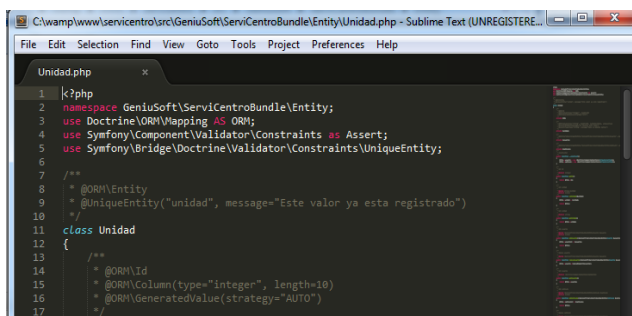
C:\wamp\www\servicentro\src\GeniuSoft\ServiCentroBundle\Entity\Unidad.php - Sublime Text (UNREGISTERE...

File Edit Selection Find View Goto Tools Project Preferences Help

Unidad.php ×

1 <?php
2 namespace GeniuSoft\ServiCentroBundle\Entity;
3 use Doctrine\ORM\Mapping AS ORM;
4 use Symfony\Component\Validator\Constraints as Assert;
5 use Symfony\Bridge\Doctrine\Validator\Constraints\UniqueEntity;
6
7 /**
8 * @ORM\Entity
9 * @UniqueEntity("unidad", message="Este valor ya esta registrado")
10 */
11 class Unidad
12 {
13 /**
14 * @ORM\Id
15 * @ORM\Column(type="integer", length=10)
16 * @ORM\GeneratedValue(strategy="AUTO")
17 */